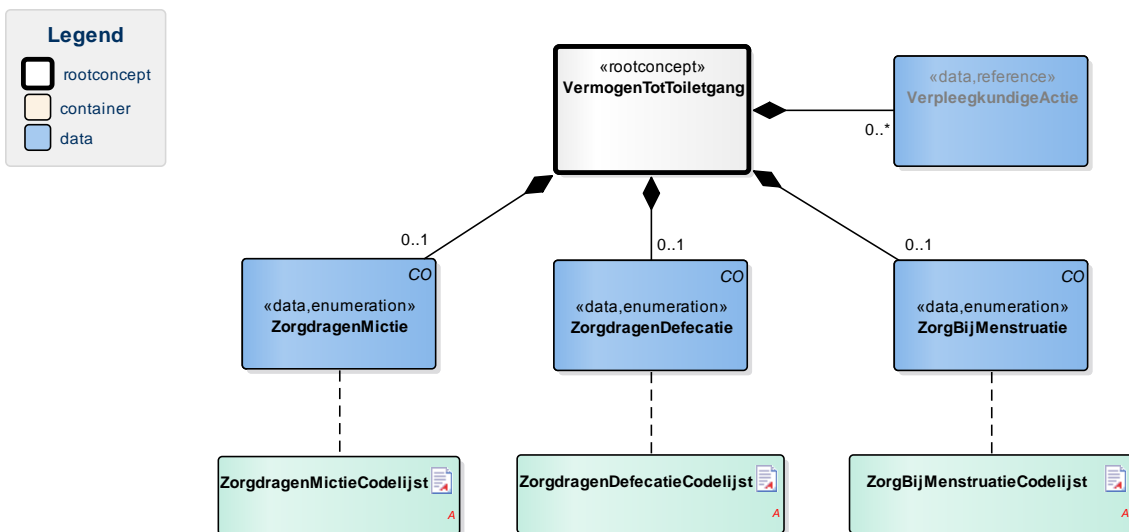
Legend
rootconcept
container
data

«rootconcept»
VermogenTotToiletgang

«data,reference»
VerpleegkundigeActie

0..*

0..1

0..1

0..1

CO
«data,enumeration»
ZorgdragenMictie

CO
«data,enumeration»
ZorgdragenDefecatie

CO
«data,enumeration»
ZorgBijMenstruatie

ZorgdragenMictieCodelijst
A

ZorgdragenDefecatieCodelijst
A

ZorgBijMenstruatieCodelijst
A